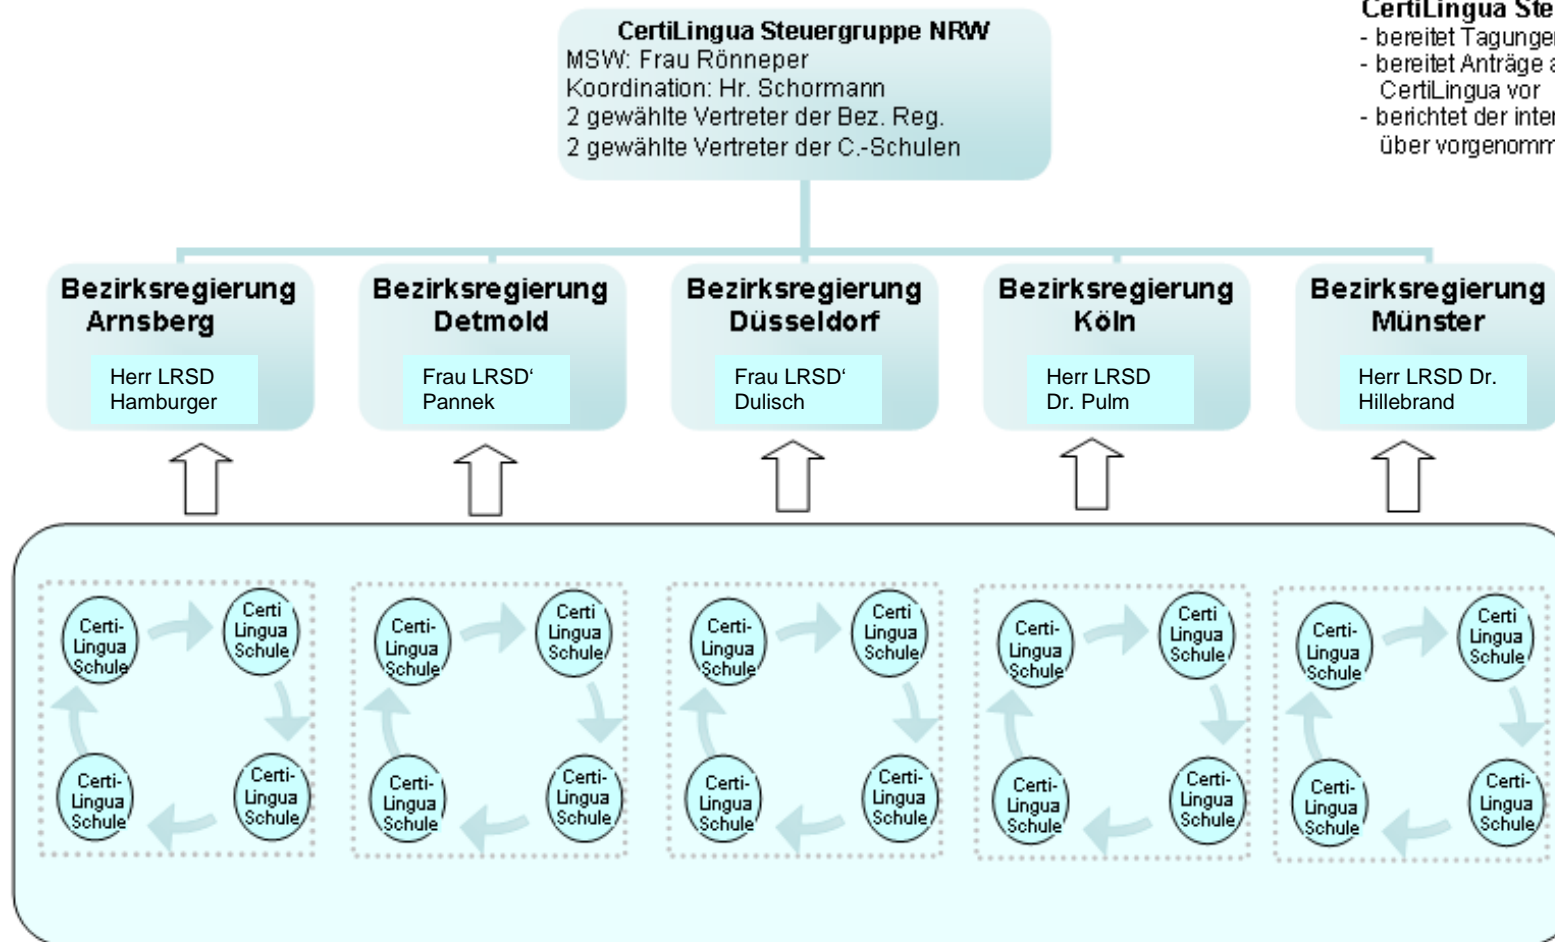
CertiLingua Steuergruppe NRW
MSW: Frau Rönneper
Koordination: Hr. Schormann
2 gewählte Vertreter der Bez. Reg.
2 gewählte Vertreter der C.-Schulen

CertiLingua Ste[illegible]
- bereitet Tagunge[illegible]
- bereitet Anträge a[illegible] CertiLingua vor
- berichtet der inter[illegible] über vorgenomm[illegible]

Bezirksregierung Arnsberg
Herr LRSD Hamburger

Bezirksregierung Detmold
Frau LRSD‘ Pannek

Bezirksregierung Düsseldorf
Frau LRSD‘ Dulisch

Bezirksregierung Köln
Herr LRSD Dr. Pulm

Bezirksregierung Münster
Herr LRSD Dr. Hillebrand

Certi-Lingua Schule
Certi Lingua Schule
Certi-Lingua Schule
Certi-Lingua Schule

Certi-Lingua Schule
Certi Lingua Schule
Certi-Lingua Schule
Certi-Lingua Schule

Certi-Lingua Schule
Certi Lingua Schule
Certi-Lingua Schule
Certi-Lingua Schule

Certi-Lingua Schule
Certi Lingua Schule
Certi-Lingua Schule
Certi-Lingua Schule

Certi-Lingua Schule
Certi Lingua Schule
Certi-Lingua Schule
Certi-Lingua Schule